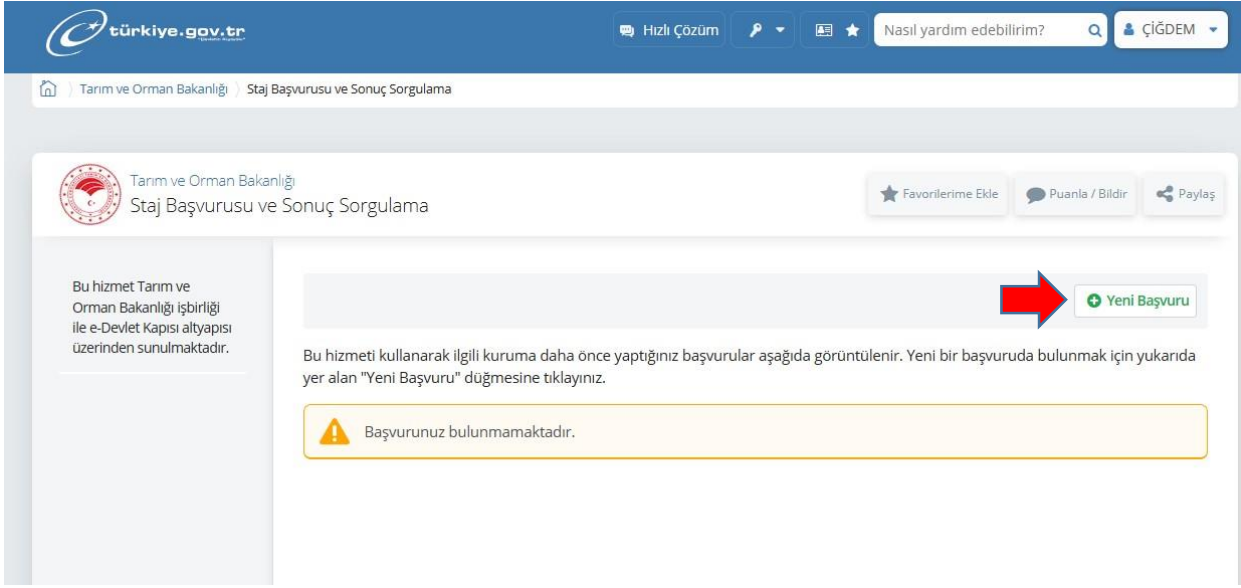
türkiye.gov.tr

Hızlı Çözüm

Nasıl yardım edebilirim?

ÇİĞDEM

Tarım ve Orman Bakanlığı › Staj Başvurusu ve Sonuç Sorgulama

Tarım ve Orman Bakanlığı
Staj Başvurusu ve Sonuç Sorgulama

Favorilerime Ekle

Puanla / Bildir

Paylaş

Bu hizmet Tarım ve Orman Bakanlığı işbirliği ile e-Devlet Kapısı altyapısı üzerinden sunulmaktadır.

Yeni Başvuru

Bu hizmeti kullanarak ilgili kuruma daha önce yaptığınız başvurular aşağıda görüntülenir. Yeni bir başvuruda bulunmak için yukarıda yer alan "Yeni Başvuru" düğmesine tıklayınız.

Başvurunuz bulunmamaktadır.